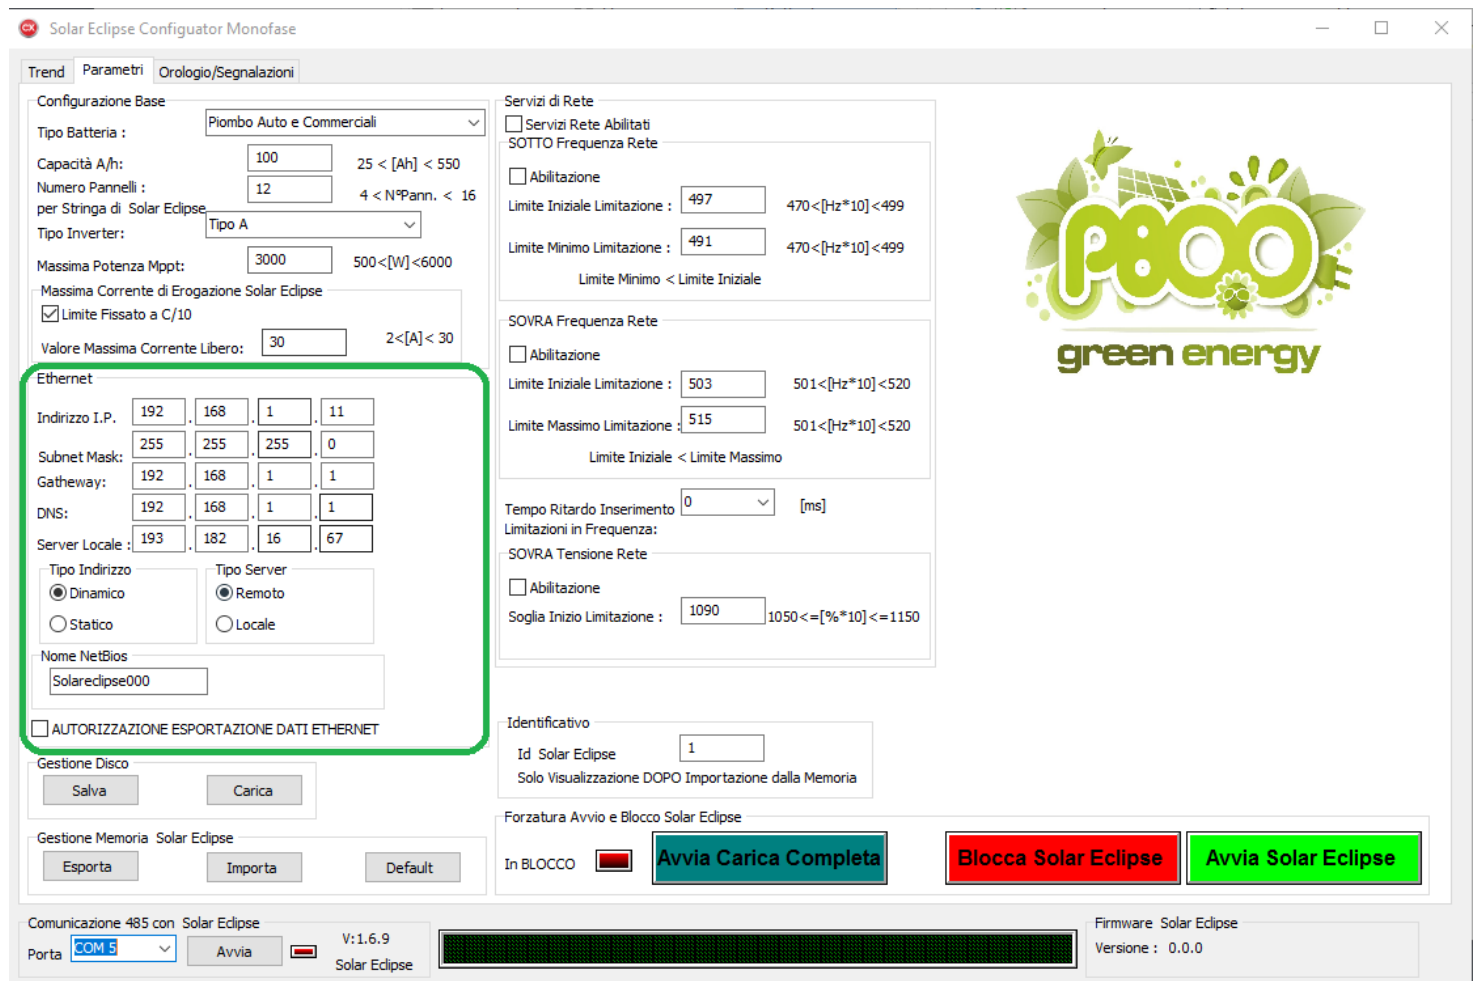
Solar Eclipse Configuator Monofase

Trend Parametri Orologio/Segnalazioni

Configurazione Base

Tipo Batteria : Piombo Auto e Commerciali

Capacità A/h: 100 25 < [Ah] < 550

Numero Pannelli : per Stringa di Solar Eclipse 12 4 < N°Pann. < 16

Tipo Inverter: Tipo A

Massima Potenza Mppt: 3000 500<[W]<6000

Massima Corrente di Erogazione Solar Eclipse

Limite Fissato a C/10

Valore Massima Corrente Libero: 30 2<[A]< 30

Ethernet

Indirizzo I.P. 192 . 168 . 1 . 11

Subnet Mask: 255 . 255 . 255 . 0

Gatheway: 192 . 168 . 1 . 1

DNS: 192 . 168 . 1 . 1

Server Locale : 193 . 182 . 16 . 67

Tipo Indirizzo
Dinamico
Statico

Tipo Server
Remoto
Locale

Nome NetBios
Solareclipse000

AUTORIZZAZIONE ESPORTAZIONE DATI ETHERNET

Gestione Disco
Salva Carica

Gestione Memoria Solar Eclipse
Esporta Importa Default

Servizi di Rete
Servizi Rete Abilitati

SOTTO Frequenza Rete
Abilitazione
Limite Iniziale Limitazione : 497 470<[Hz*10]<499
Limite Minimo Limitazione : 491 470<[Hz*10]<499
Limite Minimo < Limite Iniziale

SOVRA Frequenza Rete
Abilitazione
Limite Iniziale Limitazione : 503 501<[Hz*10]<520
Limite Massimo Limitazione : 515 501<[Hz*10]<520
Limite Iniziale < Limite Massimo

Tempo Ritardo Inserimento Limitazioni in Frequenza: 0 [ms]

SOVRA Tensione Rete
Abilitazione
Soglia Inizio Limitazione : 1090 1050<=[%*10]<=1150

Identificativo
Id Solar Eclipse 1
Solo Visualizzazione DOPO Importazione dalla Memoria

Forzatura Avvio e Blocco Solar Eclipse
In BLOCCO Avvia Carica Completa Blocca Solar Eclipse Avvia Solar Eclipse

green energy

Comunicazione 485 con Solar Eclipse
Porta COM 5 Avvia V:1.6.9 Solar Eclipse

Firmware Solar Eclipse
Versione : 0.0.0